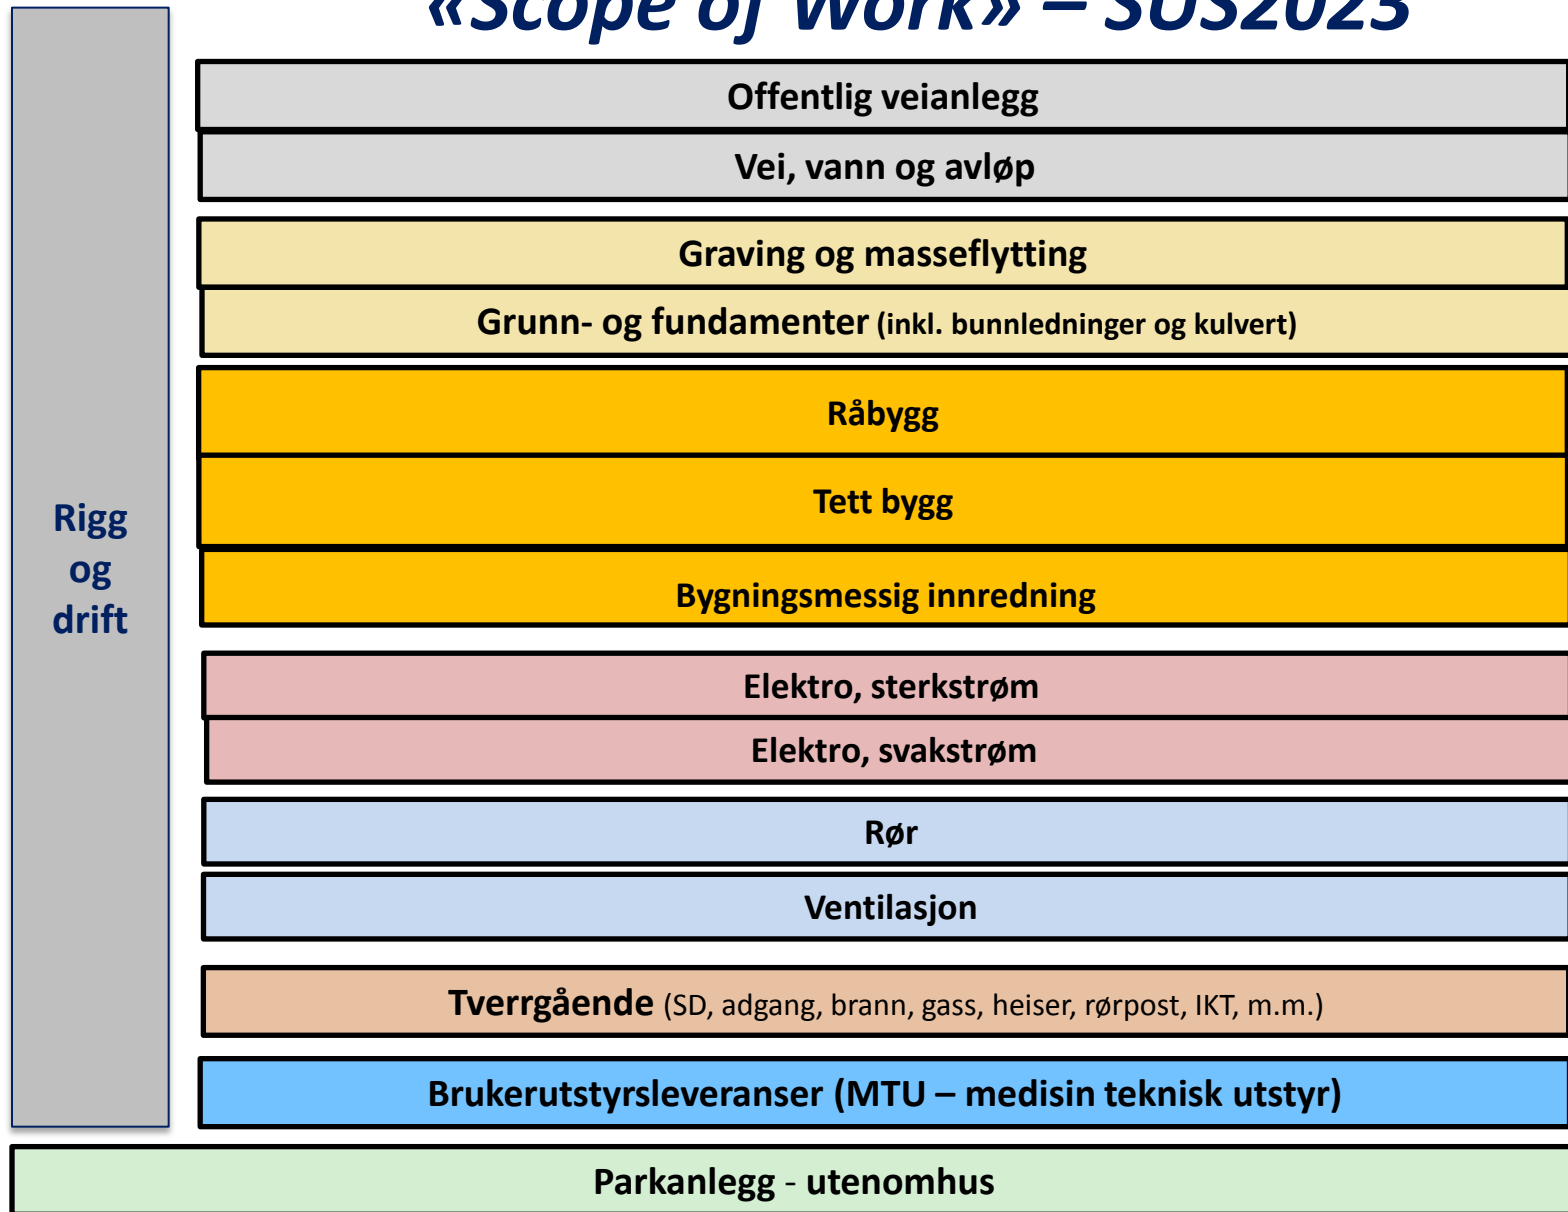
«Scope of Work» – SUS2023

Rigg og drift

Offentlig veianlegg

Vei, vann og avløp

Graving og masseflytting

Grunn- og fundamenter (inkl. bunnledninger og kulvert)

Råbygg

Tett bygg

Bygningsmessig innredning

Elektro, sterkstrøm

Elektro, svakstrøm

Rør

Ventilasjon

Tverrgående (SD, adgang, brann, gass, heiser, rørpost, IKT, m.m.)

Brukerutstyrsleveranser (MTU – medisin teknisk utstyr)

Parkanlegg - utenomhus